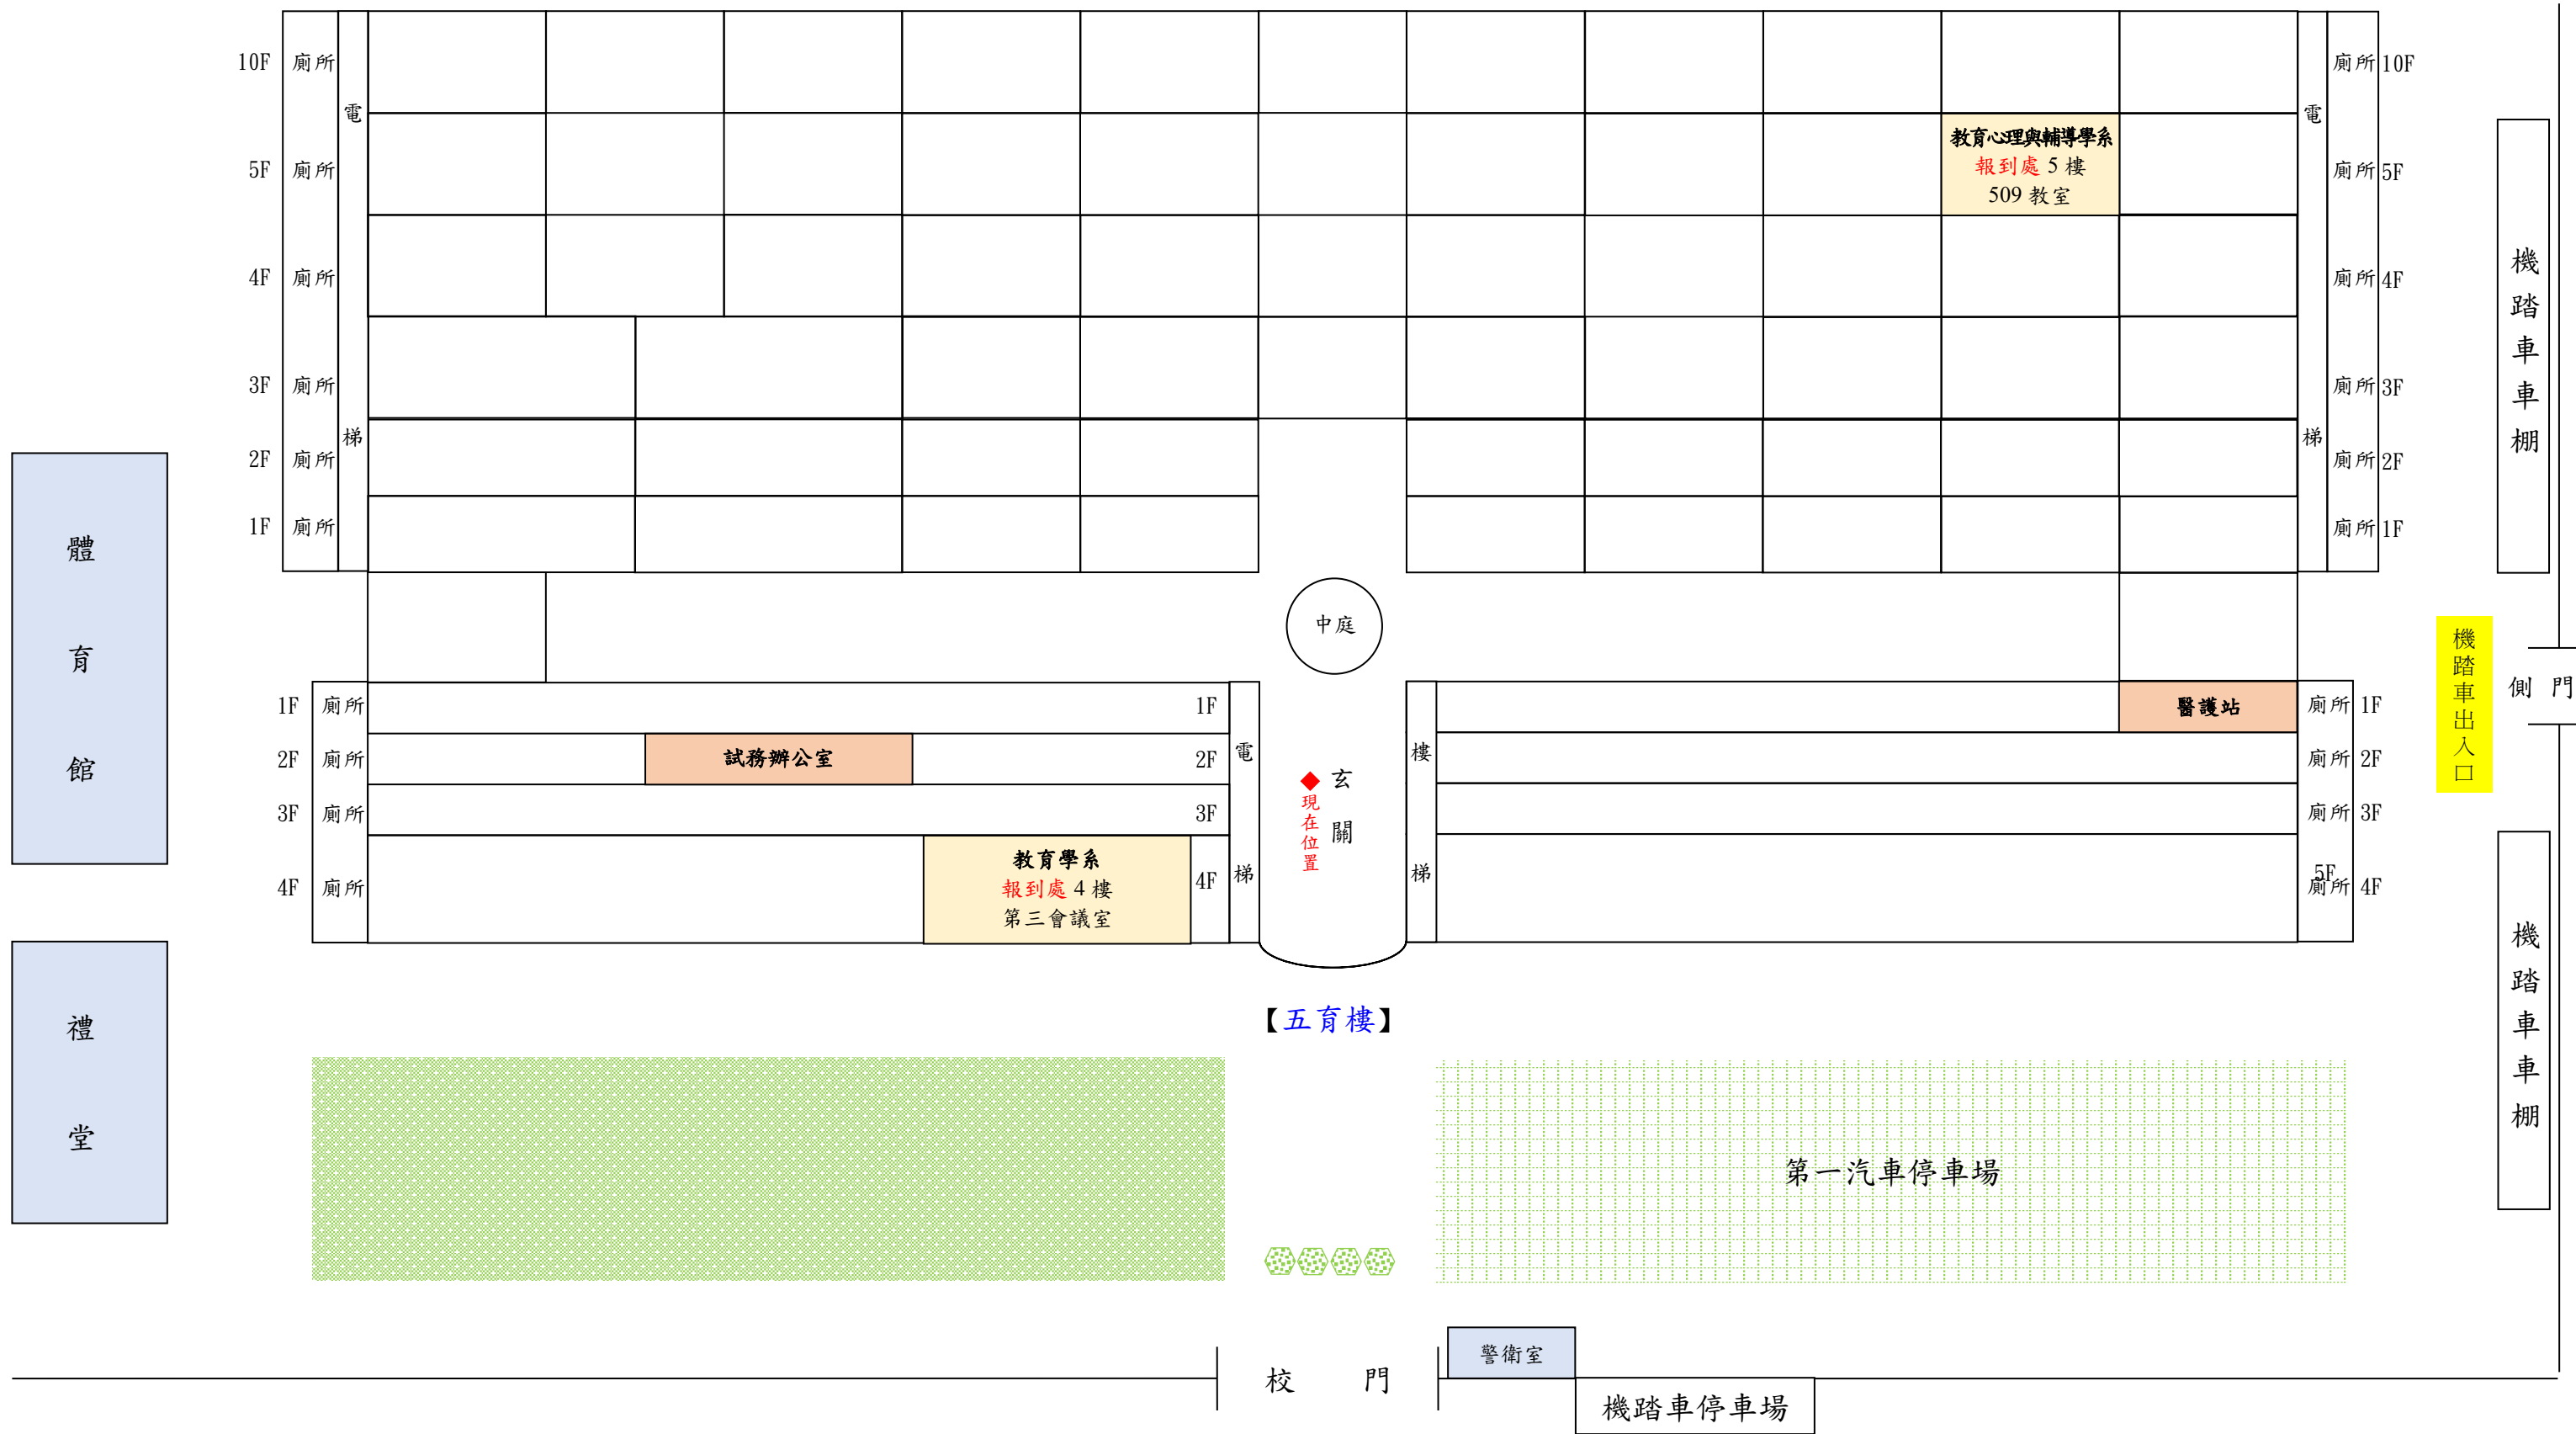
10F 廁所
5F 廁所
4F 廁所
3F 廁所
2F 廁所
1F 廁所
電梯

廁所 10F
廁所 5F
廁所 4F
廁所 3F
廁所 2F
廁所 1F
電梯

教育心理與輔導學系
報到處 5 樓
509 教室

機踏車車棚

體育館

中庭

1F 廁所 1F
2F 廁所 試務辦公室 2F
3F 廁所 3F
4F 廁所 教育學系 報到處 4 樓 第三會議室 4F
電梯

◆現在位置
玄關

樓梯

醫護站 廁所 1F
廁所 2F
廁所 3F
5F 廁所 4F

機踏車出入口

側門

機踏車車棚

禮堂

【五育樓】

第一汽車停車場

警衛室

校 門

機踏車停車場